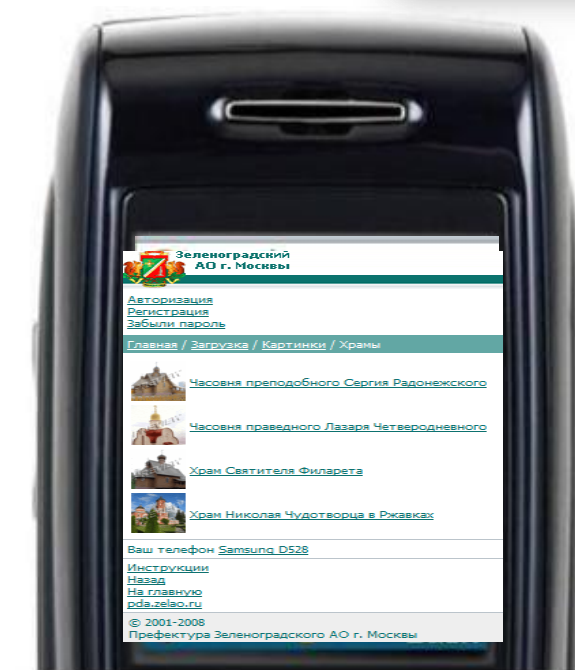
Зеленоградский АО г. Москвы

Авторизация
Регистрация
Забыли пароль

Главная / Загрузка / Картинки / Храмы

Часовня преподобного Сергия Радонежского

Часовня праведного Лазаря Четверодневного

Храм Святителя Филарета

Храм Николая Чудотворца в Ржавках

Ваш телефон Samsung D528

Инструкции
Назад
На главную
pda.zelao.ru

© 2001-2008
Префектура Зеленоградского АО г. Москвы